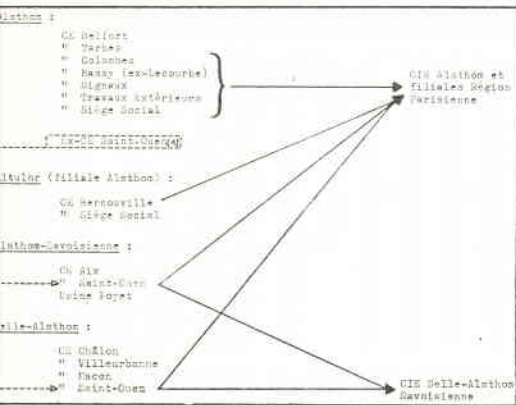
lsthom :

CE Belfort
" Tarbes
" Colombes
" Massy (ex-Lecourbe)
" Dignaux
" Travaux Extérieurs
" Siège Social

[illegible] ex-CE Saint-Ouen

CIE Alsthom et filiales Région Parisienne

ltulor (filiale Alsthom) :

CE Hercouville
" Siège Social

lsthom-Savoisienne :

CE Aix
" Saint-Ouen
Usine Poyet

elle-Alsthom :

CE Châlon
" Villeurbanne
" Macon
" Saint-Ouen

CIE Delle-Alsthom Savoisienne